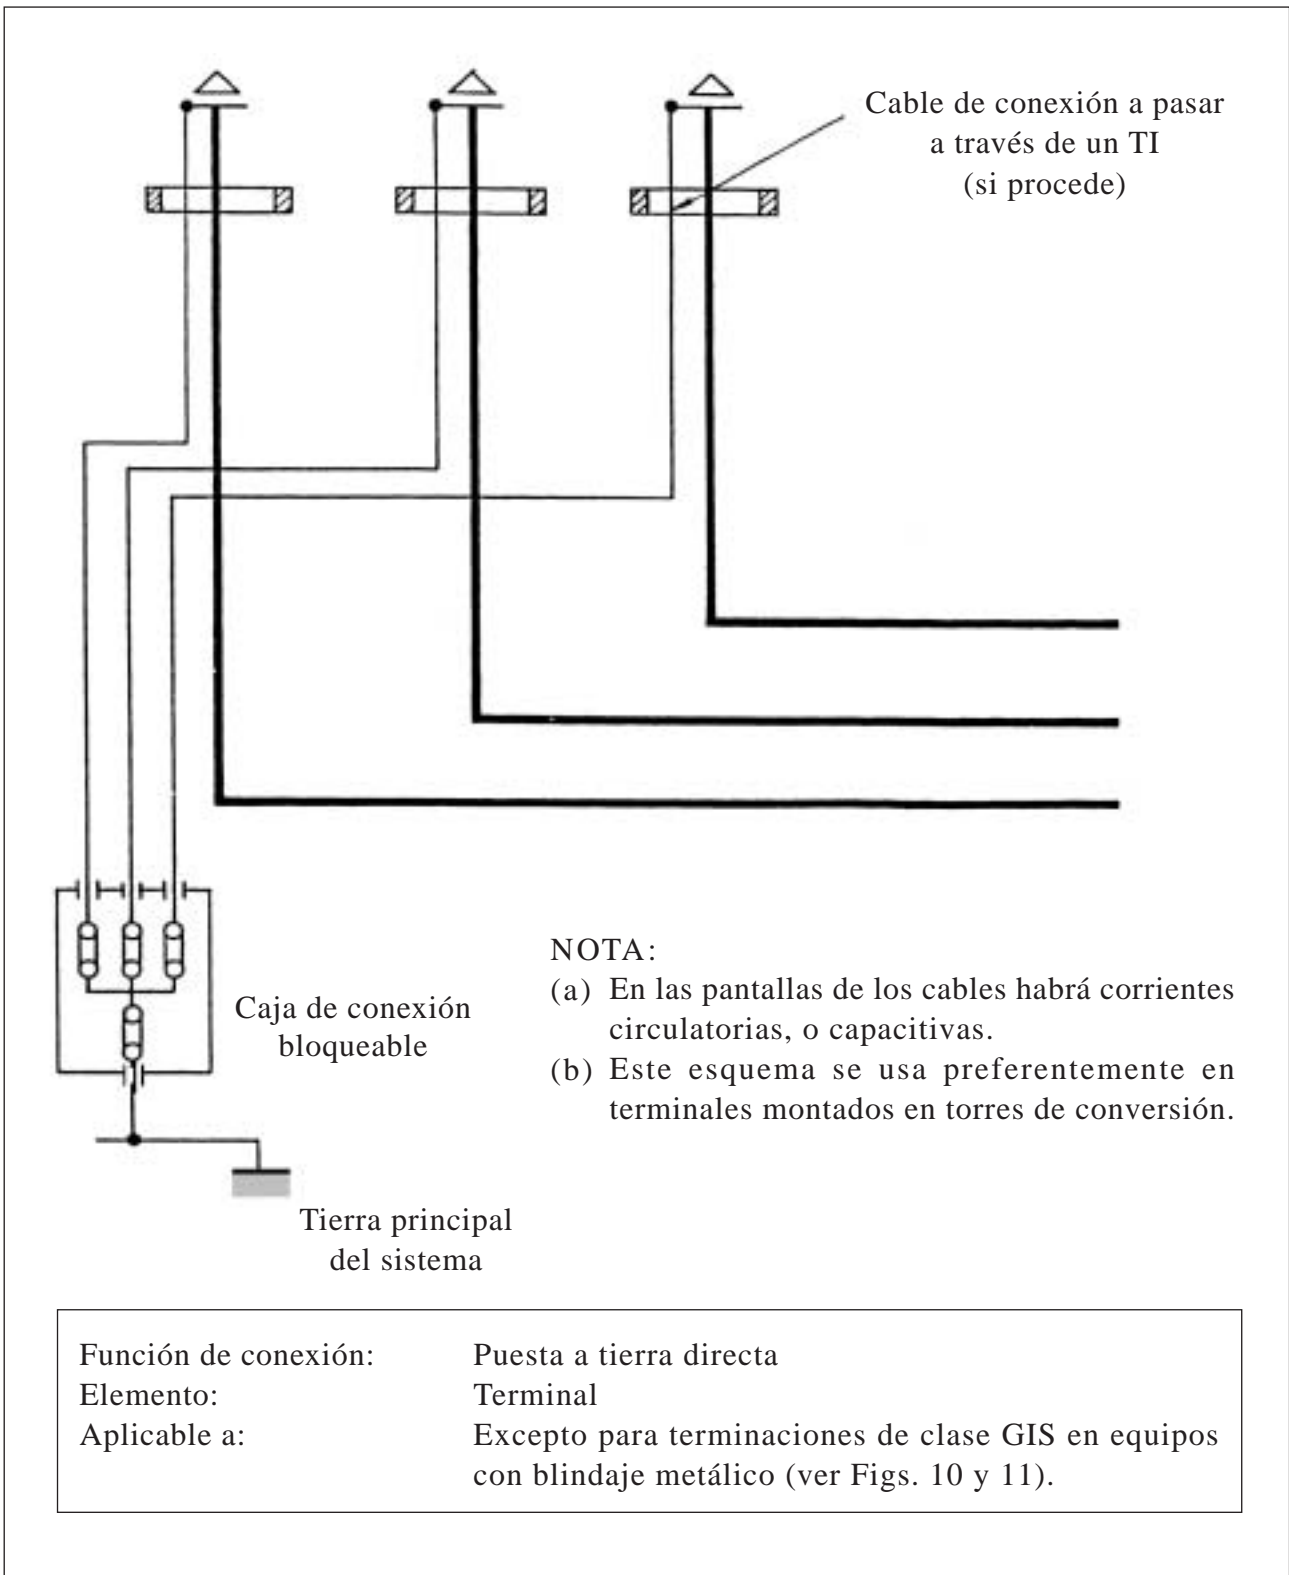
Cable de conexión a pasar a través de un TI (si procede)

Caja de conexión bloqueable

Tierra principal del sistema

NOTA:
(a) En las pantallas de los cables habrá corrientes circulatorias, o capacitivas.
(b) Este esquema se usa preferentemente en terminales montados en torres de conversión.

| | |
|---|---|
| Función de conexión: | Puesta a tierra directa |
| Elemento: | Terminal |
| Aplicable a: | Excepto para terminaciones de clase GIS en equipos con blindaje metálico (ver Figs. 10 y 11). |